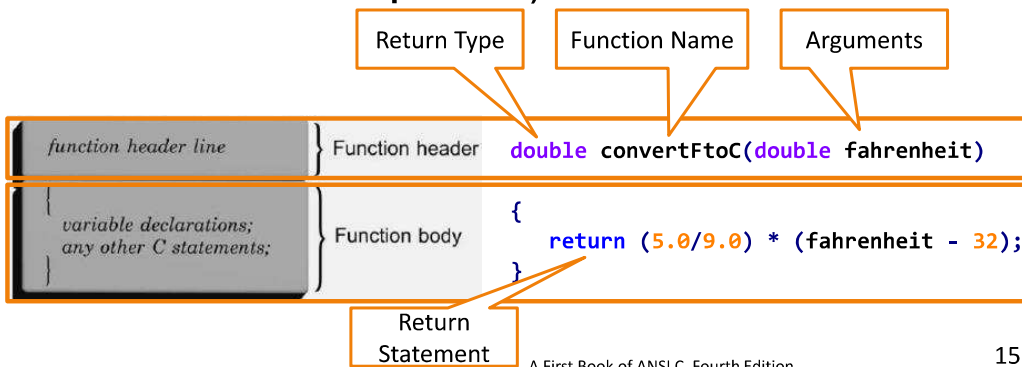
Return Type

Function Name

Arguments

function header line

Function header

double convertFtoC(double fahrenheit)

{
variable declarations;
any other C statements;
}

Function body

{
return (5.0/9.0) * (fahrenheit - 32);
}

Return Statement

A First Book of ANSI C, Fourth Edition

15